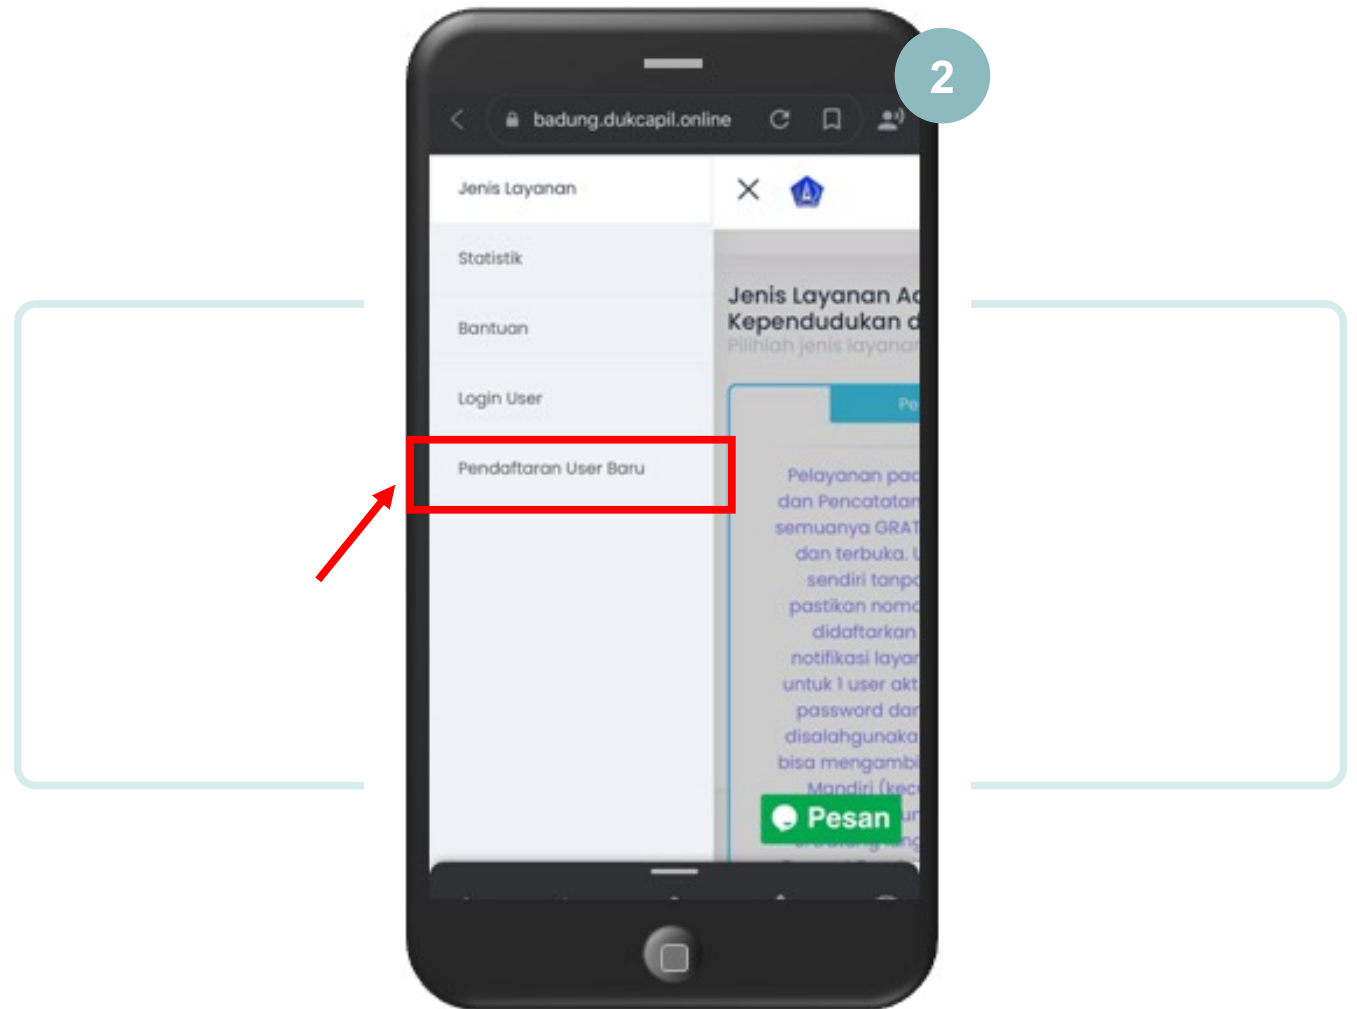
2

badung.dukcapil.online

Jenis Layanan

Statistik

Bantuan

Login User

Pendaftaran User Baru

Jenis Layanan Ad
Kependudukan d
Pilihlah jenis layanan

Pe

Pelayanan pad
dan Pencatatan
semuanya GRAT
dan terbuka. U
sendiri tanp
pastikan nomo
didaftarkan
notifikasi layan
untuk 1 user akt
password dan
disalahgunaka
bisa mengambi
Mandiri (kec
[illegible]

Pesan